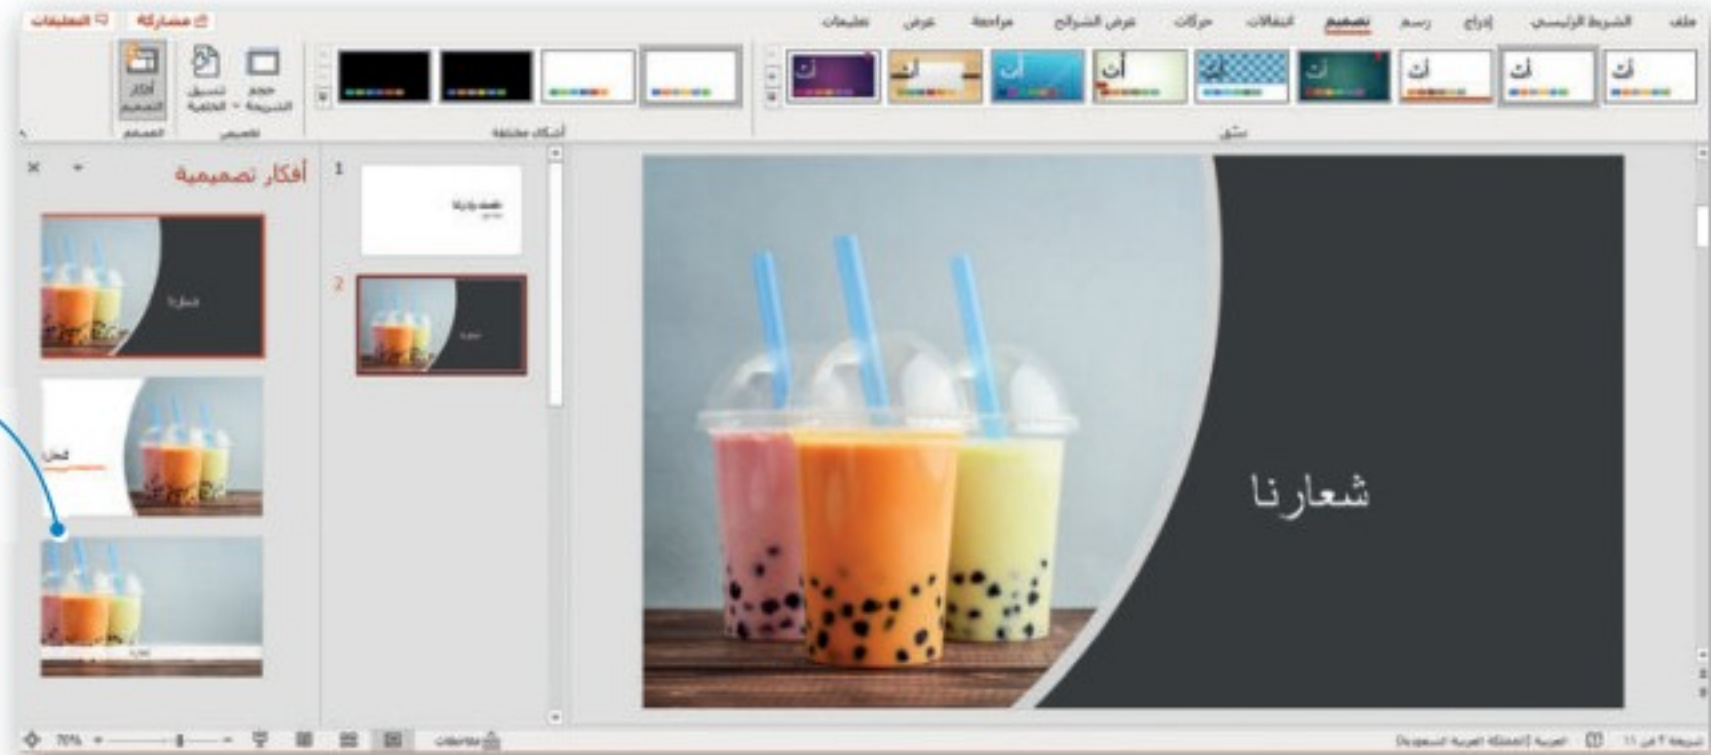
ملف الشريط الرئيسي إدراج رسم تصميم انتقالات حركات عرض الشرائح مراجعة عرض تعليمات

مشاركة التعليقات

نسق

أشكال مختلفة

حجم الشريحة تنسيق الخلفية

تخصيص

أفكار التصميم

المصمم

أفكار تصميمية

1

2

شعارنا

شريحة 2 من 11 العربية (المملكة العربية السعودية) ملاحظات 70%